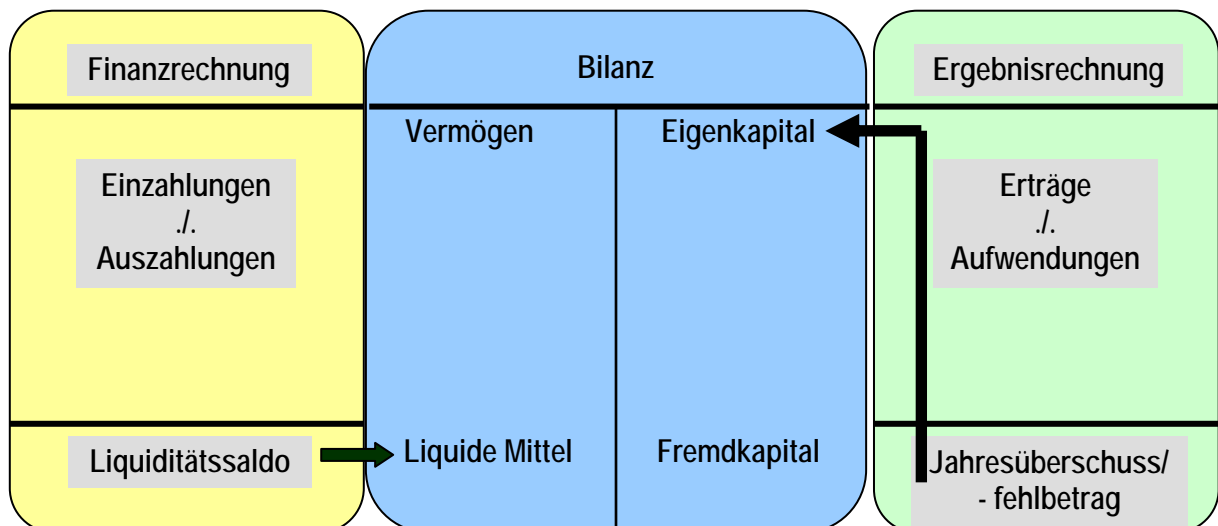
Finanzrechnung

Einzahlungen
./.
Auszahlungen

Liquiditätssaldo

Bilanz

Vermögen

Eigenkapital

Liquide Mittel

Fremdkapital

Ergebnisrechnung

Erträge
./.
Aufwendungen

Jahresüberschuss/
- fehlbetrag